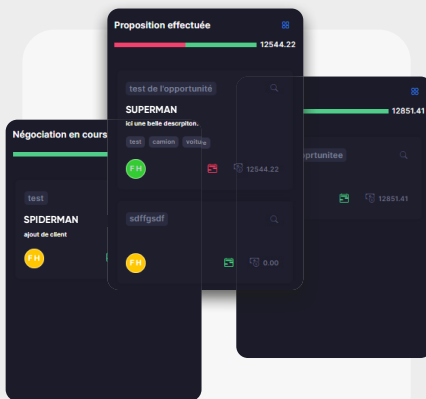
Proposition effectuee

12544.22

test de l'opportunité

SUPERMAN

ici une belle descripiton.

test camion voitu

F H

12544.22

sdffgsdf

F H

0.00

12851.41

pportunitee

12851.41

Négociation en cours

test

SPIDERMAN

ajout de client

F H